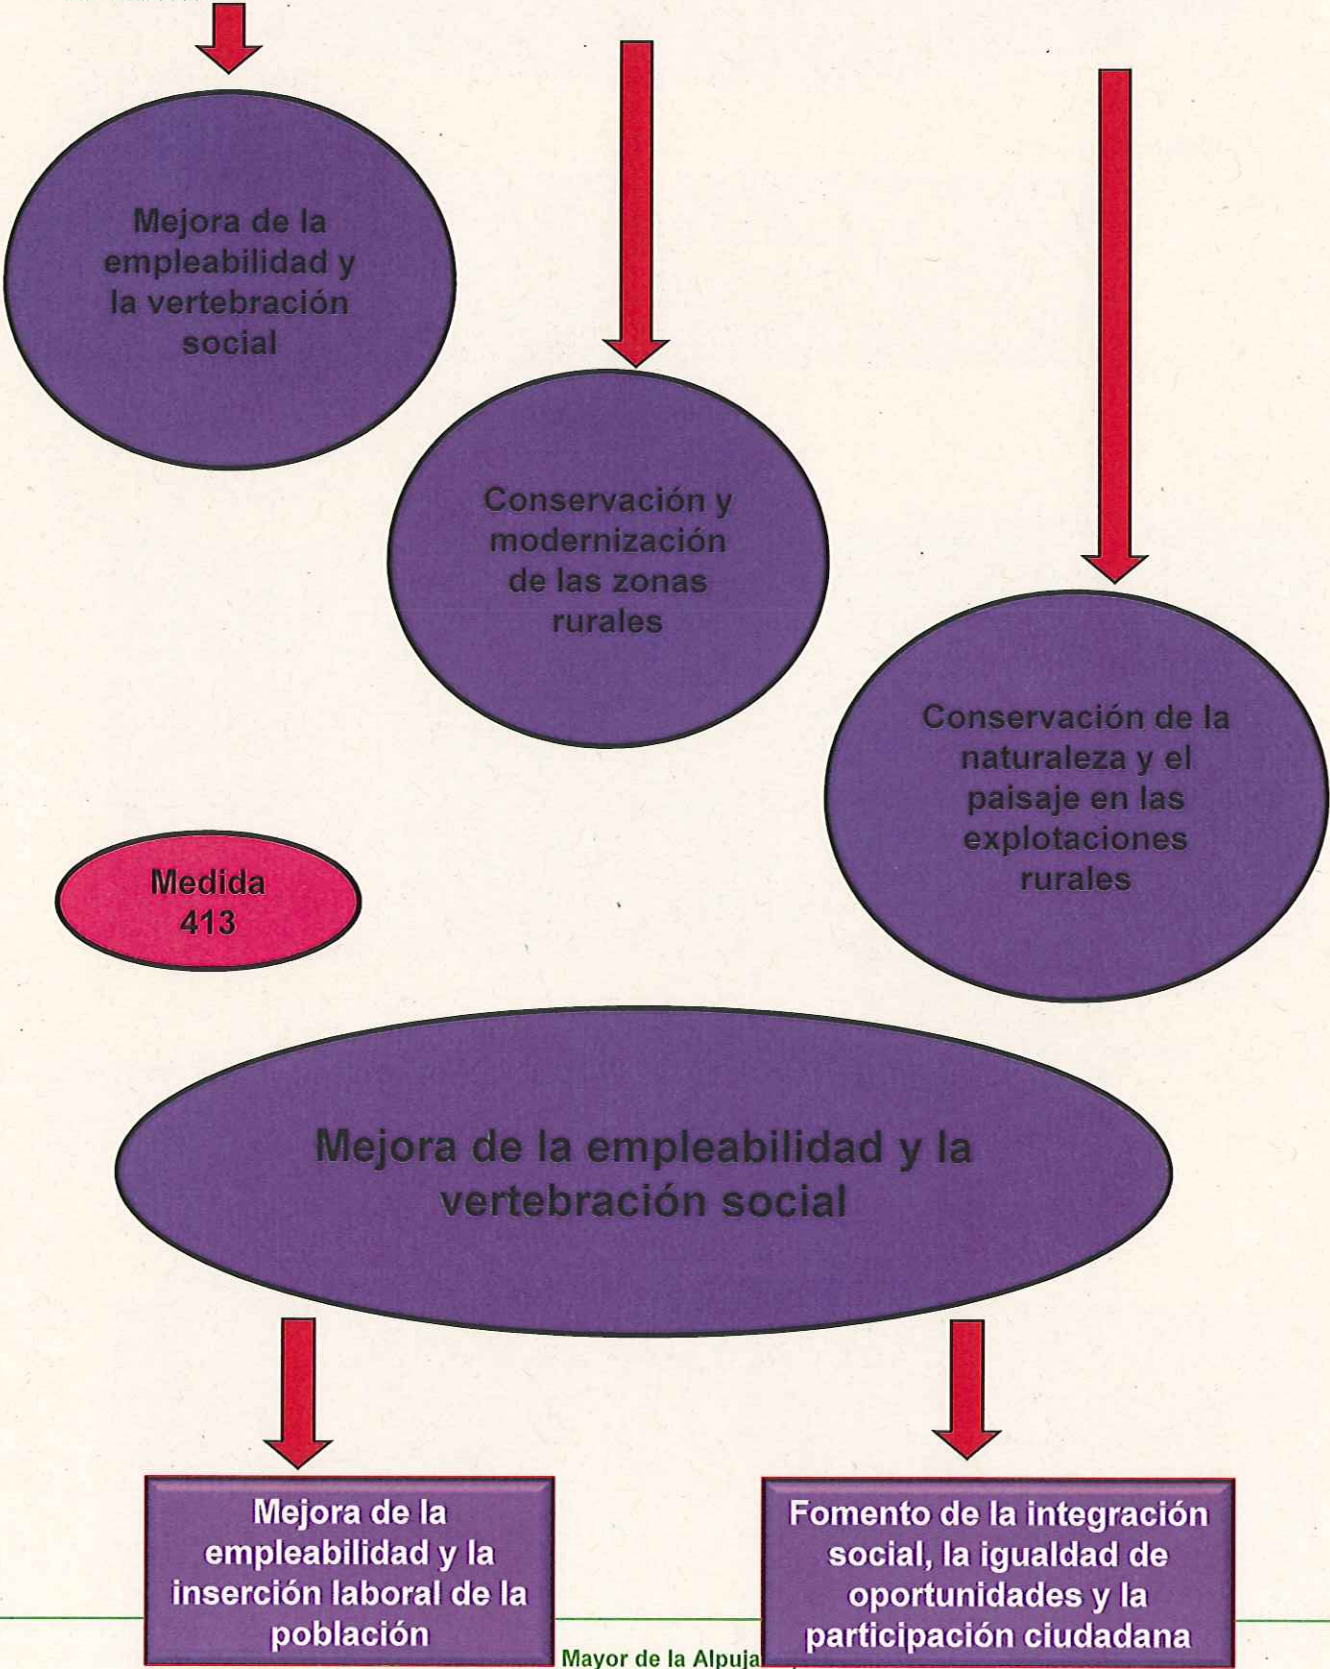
Mejora de la empleabilidad y la vertebración social

Conservación y modernización de las zonas rurales

Conservación de la naturaleza y el paisaje en las explotaciones rurales

Medida 413

Mejora de la empleabilidad y la vertebración social

Mejora de la empleabilidad y la inserción laboral de la población

Fomento de la integración social, la igualdad de oportunidades y la participación ciudadana

Mayor de la Alpuja